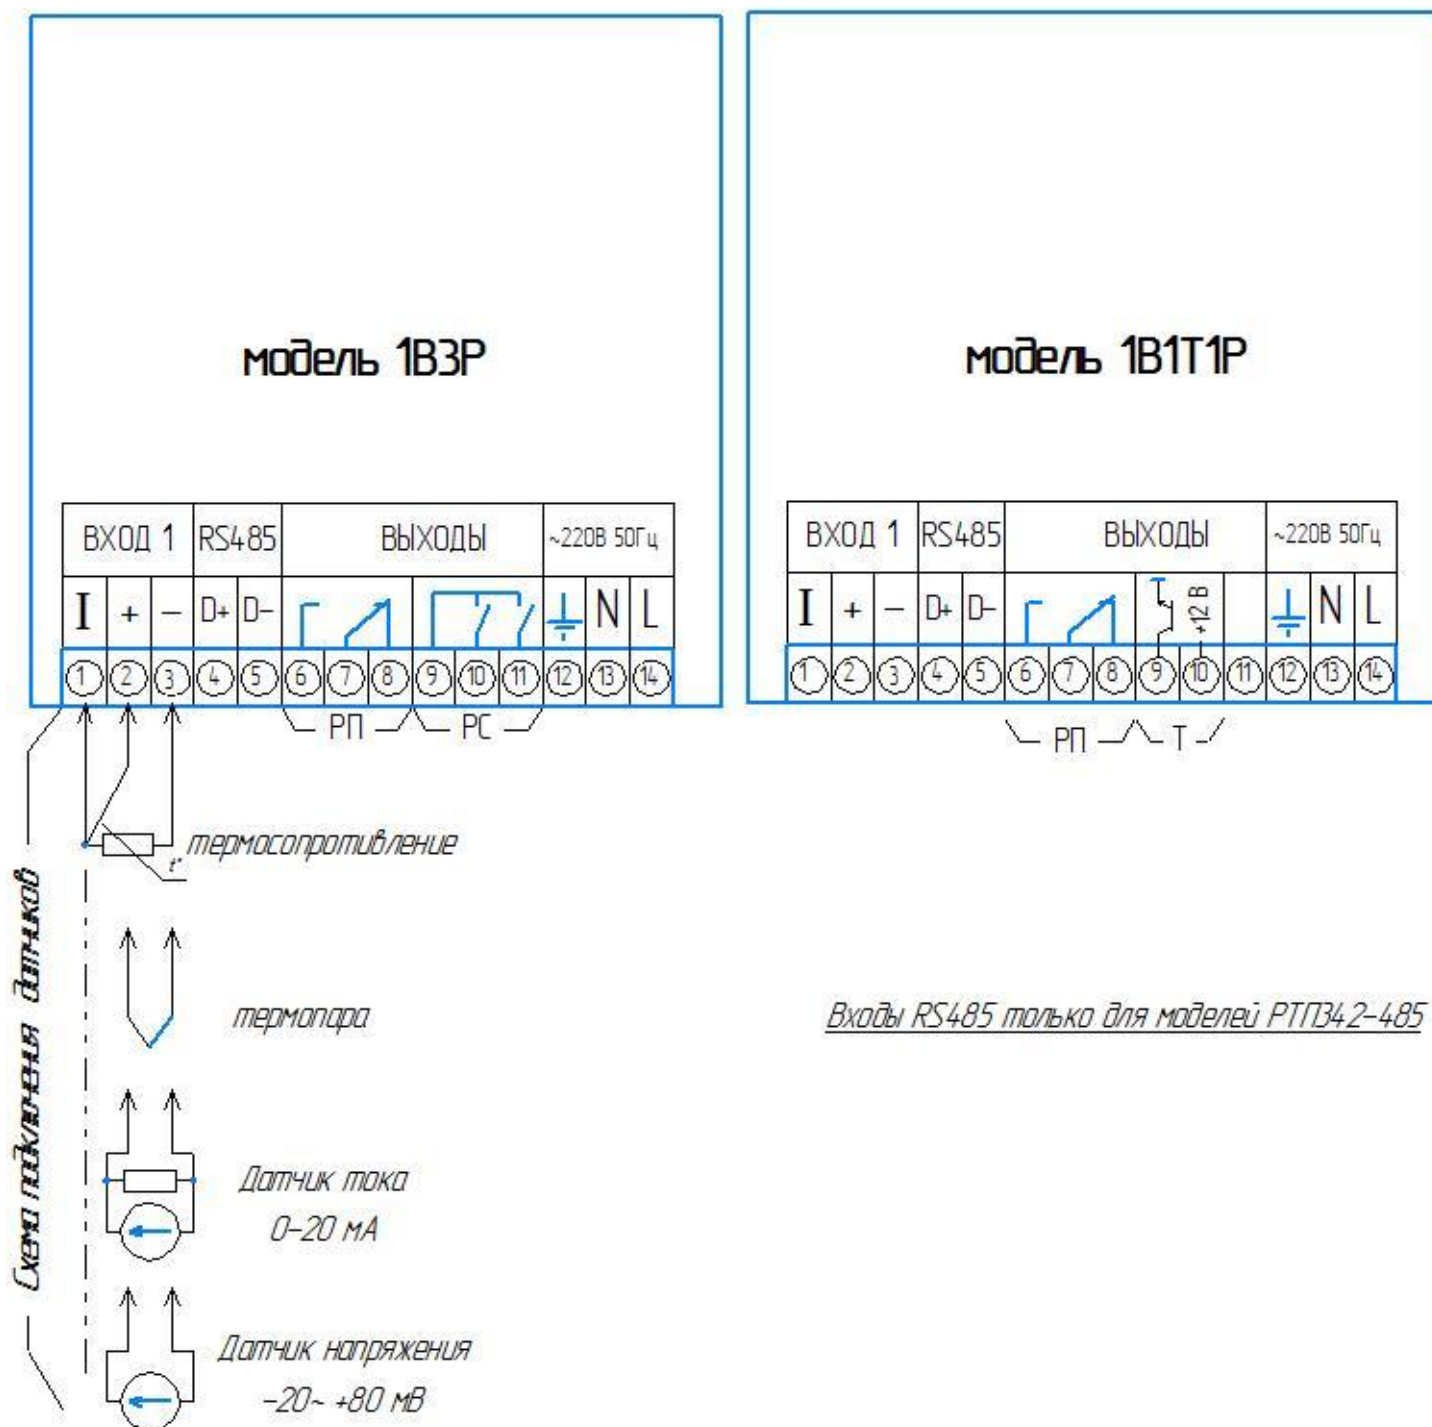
модель 1В3Р

| ВХОД 1 | | | RS485 | | ВЫХОДЫ | | | | | | ~220В 50Гц | | |
|---|---|---|---|---|---|---|---|---|---|---|---|---|---|
| I | + | – | D+ | D– | | | | | | | | N | L |
| 1 | 2 | 3 | 4 | 5 | 6 | 7 | 8 | 9 | 10 | 11 | 12 | 13 | 14 |

РП РС

модель 1В1Т1Р

| ВХОД 1 | | | RS485 | | ВЫХОДЫ | | | | | | ~220В 50Гц | | |
|---|---|---|---|---|---|---|---|---|---|---|---|---|---|
| I | + | – | D+ | D– | | | | | +12 В | | | N | L |
| 1 | 2 | 3 | 4 | 5 | 6 | 7 | 8 | 9 | 10 | 11 | 12 | 13 | 14 |

РП Т

термосопротивление

t°

термопара

Датчик тока 0–20 мА

Датчик напряжения -20~ +80 мВ

Схема подключения датчиков

Входы RS485 только для моделей РТП342-485